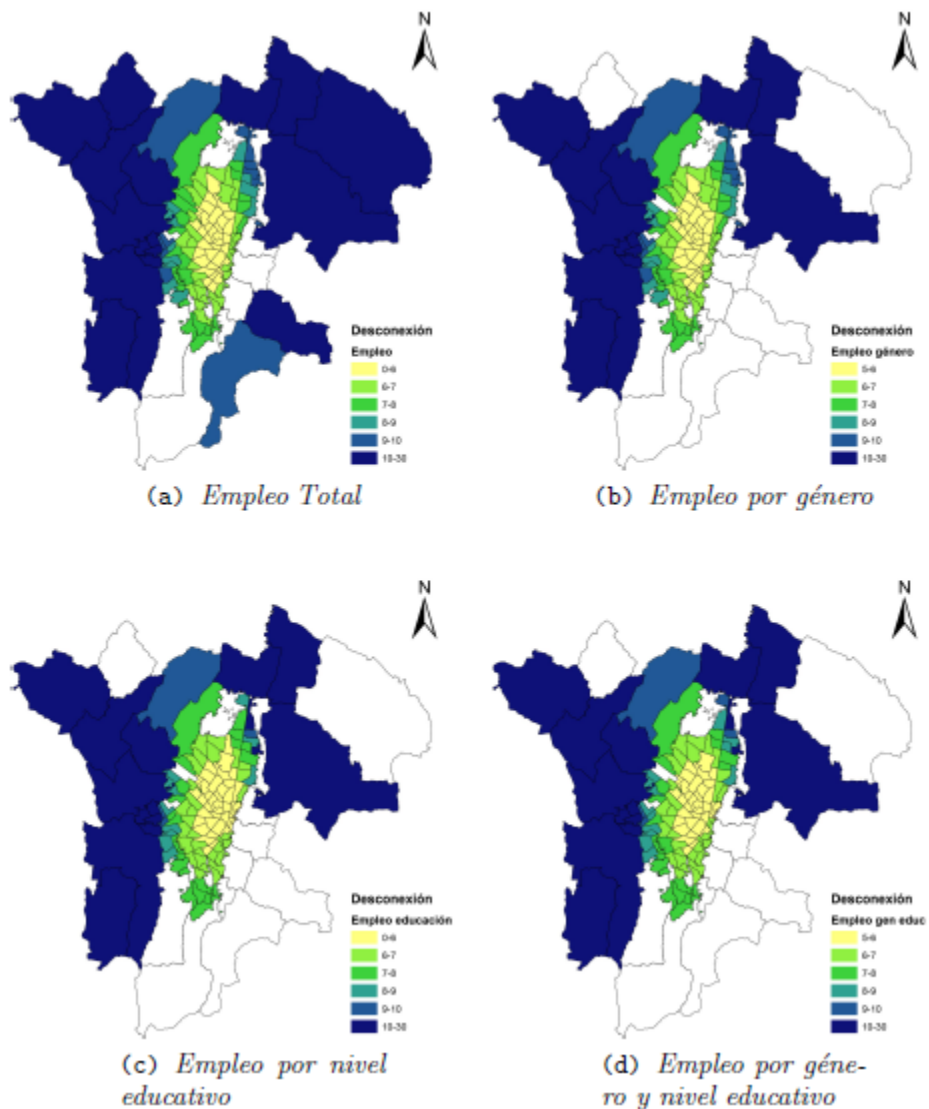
N

Desconexión

Empleo

0-6

6-7

7-8

8-9

9-10

10-30

(a) *Empleo Total*

N

Desconexión

Empleo género

5-6

6-7

7-8

8-9

9-10

10-30

(b) *Empleo por género*

N

Desconexión

Empleo educación

0-6

6-7

7-8

8-9

9-10

10-30

(c) *Empleo por nivel educativo*

N

Desconexión

Empleo gen educ

5-6

6-7

7-8

8-9

9-10

10-30

(d) *Empleo por género y nivel educativo*